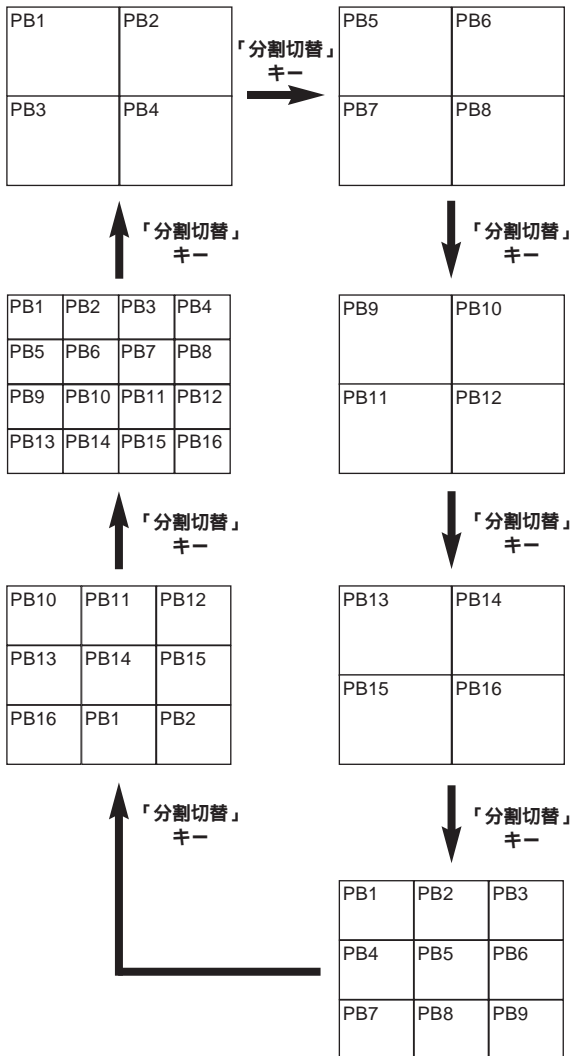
| PB1 | PB2 |
|---|---|
| PB3 | PB4 |

「分割切替」キー

| PB5 | PB6 |
|---|---|
| PB7 | PB8 |

「分割切替」キー

| PB9 | PB10 |
|---|---|
| PB11 | PB12 |

「分割切替」キー

| PB13 | PB14 |
|---|---|
| PB15 | PB16 |

「分割切替」キー

| PB1 | PB2 | PB3 |
|---|---|---|
| PB4 | PB5 | PB6 |
| PB7 | PB8 | PB9 |

「分割切替」キー

| PB10 | PB11 | PB12 |
|---|---|---|
| PB13 | PB14 | PB15 |
| PB16 | PB1 | PB2 |

「分割切替」キー

| PB1 | PB2 | PB3 | PB4 |
|---|---|---|---|
| PB5 | PB6 | PB7 | PB8 |
| PB9 | PB10 | PB11 | PB12 |
| PB13 | PB14 | PB15 | PB16 |

「分割切替」キー